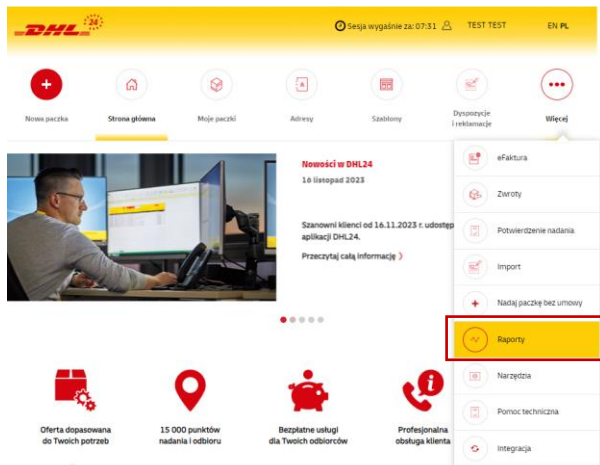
DHL 24

Sesja wygaśnie za: 07:31 TEST TEST EN PL

Nowa paczka
Strona główna
Moje paczki
Adresy
Szablony
Dyspozycje i reklamacje
Więcej

Nowości w DHL24
16 listopad 2023

Szanowni klienci od 16.11.2023 r. udostę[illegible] aplikacji DHL24.

Przeczytaj całą informację

eFaktura
Zwroty
Potwierdzenie nadania
Import
Nadaj paczkę bez umowy
Raporty
Narzędzia
Pomoc techniczna
Integracja

Oferta dopasowana do Twoich potrzeb
15 000 punktów nadania i odbioru
Bezpłatne usługi dla Twoich odbiorców
Profesjonalna obsługa klienta